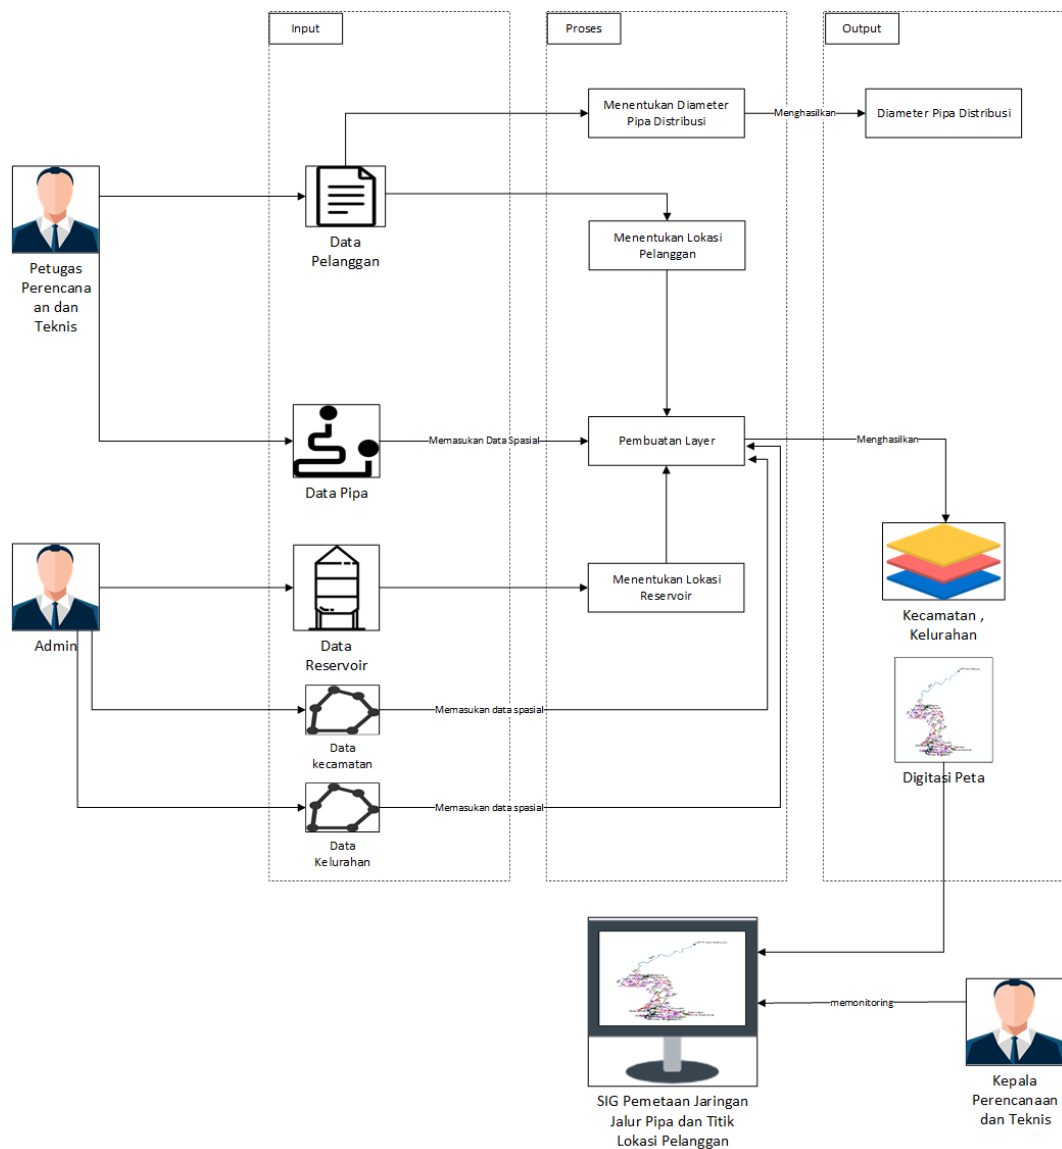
Input

Proses

Output

Menentukan Diameter Pipa Distribusi

Menghasilkan

Diameter Pipa Distribusi

Petugas Perencanaan dan Teknis

Data Pelanggan

Menentukan Lokasi Pelanggan

Memasukan Data Spasial

Pembuatan Layer

Menghasilkan

Data Pipa

Admin

Data Reservoir

Menentukan Lokasi Reservoir

Kecamatan , Kelurahan

Memasukan data spasial

Data kecamatan

Digitasi Peta

Memasukan data spasial

Data Kelurahan

memonitoring

SIG Pemetaan Jaringan Jalur Pipa dan Titik Lokasi Pelanggan

Kepala Perencanaan dan Teknis